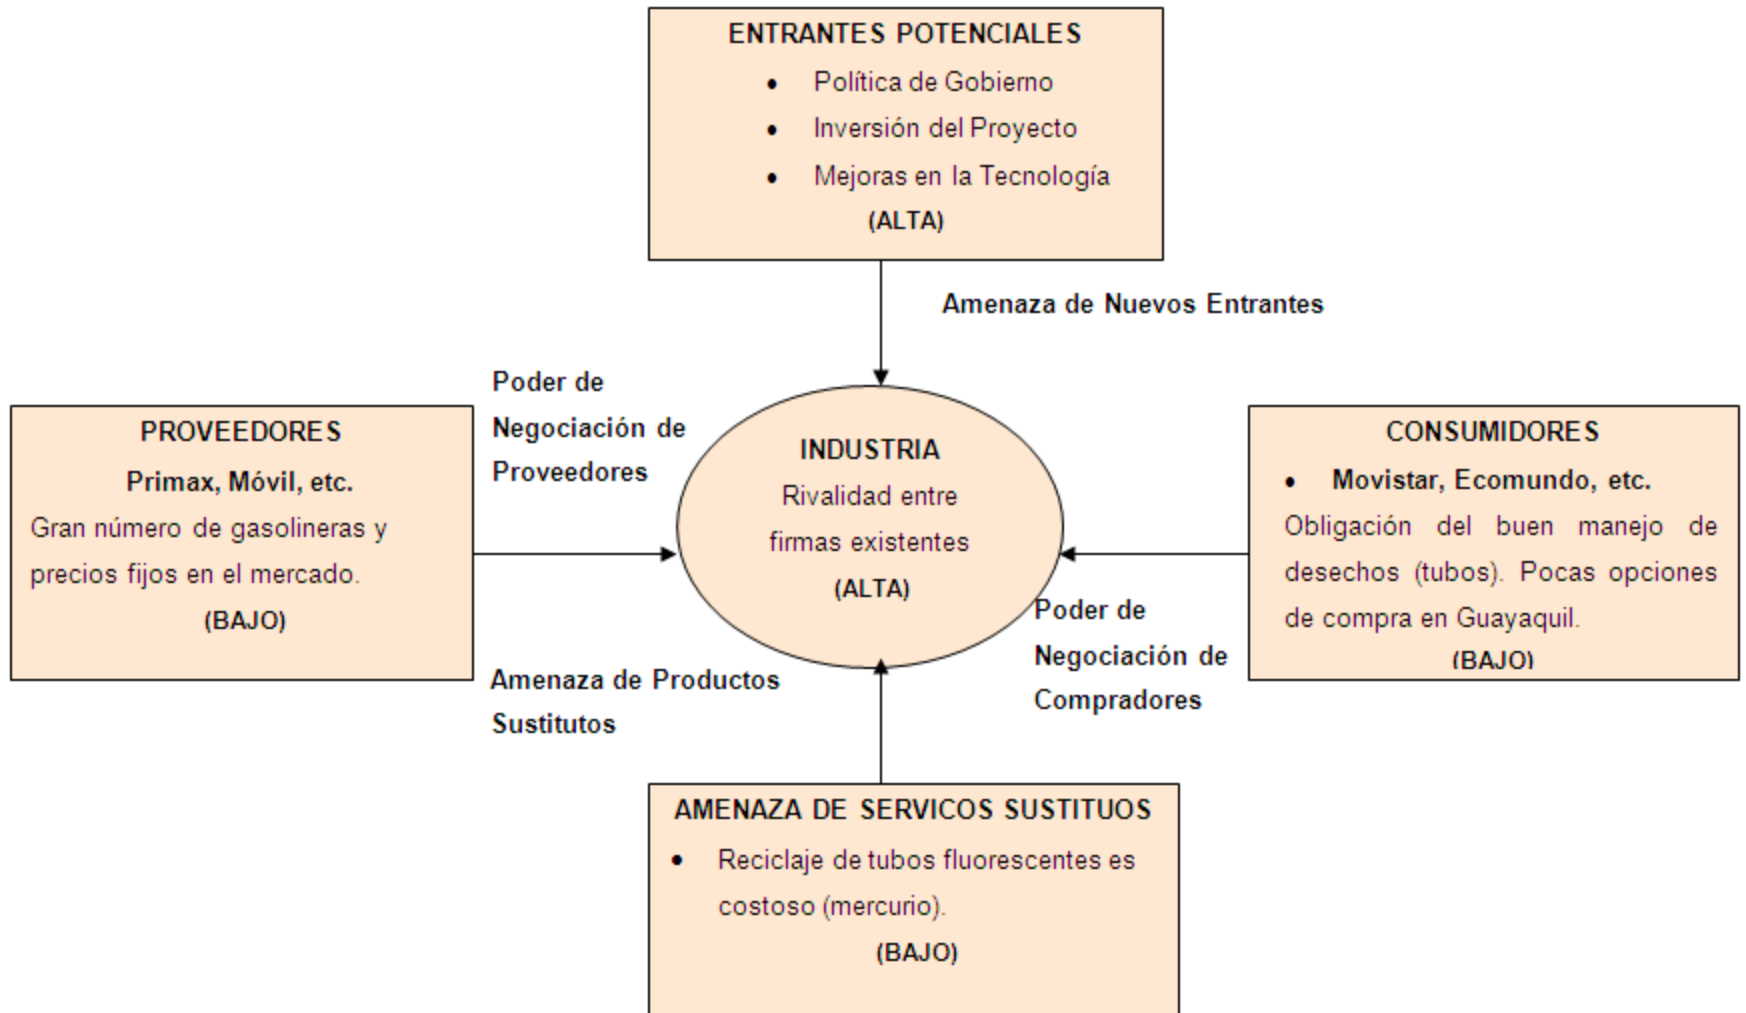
ENTRANTES POTENCIALES

- Política de Gobierno
- Inversión del Proyecto
- Mejoras en la Tecnología

(ALTA)

Amenaza de Nuevos Entrantes

Poder de Negociación de Proveedores

PROVEEDORES

Primax, Móvil, etc.

Gran número de gasolineras y precios fijos en el mercado.

(BAJO)

INDUSTRIA

Rivalidad entre firmas existentes

(ALTA)

CONSUMIDORES

- Movistar, Ecomundo, etc.

Obligación del buen manejo de desechos (tubos). Pocas opciones de compra en Guayaquil.

(BAJO)

Poder de Negociación de Compradores

Amenaza de Productos Sustitutos

AMENAZA DE SERVICOS SUSTITUOS

- Reciclaje de tubos fluorescentes es costoso (mercurio).

(BAJO)